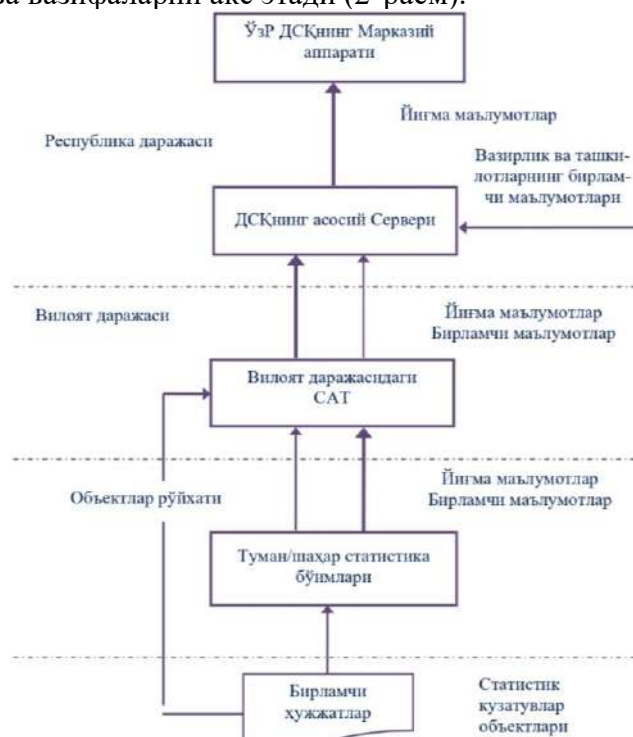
ва вазифалариш акс этади (2-расм).

ЎзР ДСҚнинг Марказий аппарати

Йиғма маълумотлар

Республика даражаси

Вазирлик ва ташкилотларнинг бирламчи маълумотлари

ДСҚнинг асосий Сервери

Вилоят даражаси

Йиғма маълумотлар
Бирламчи маълумотлар

Вилоят даражасидаги САТ

Йиғма маълумотлар
Бирламчи маълумотлар

Объектлар рўйхати

Туман/шаҳар статистика бўлимлари

Бирламчи ҳужжатлар

Статистик кузатувлар объектлари